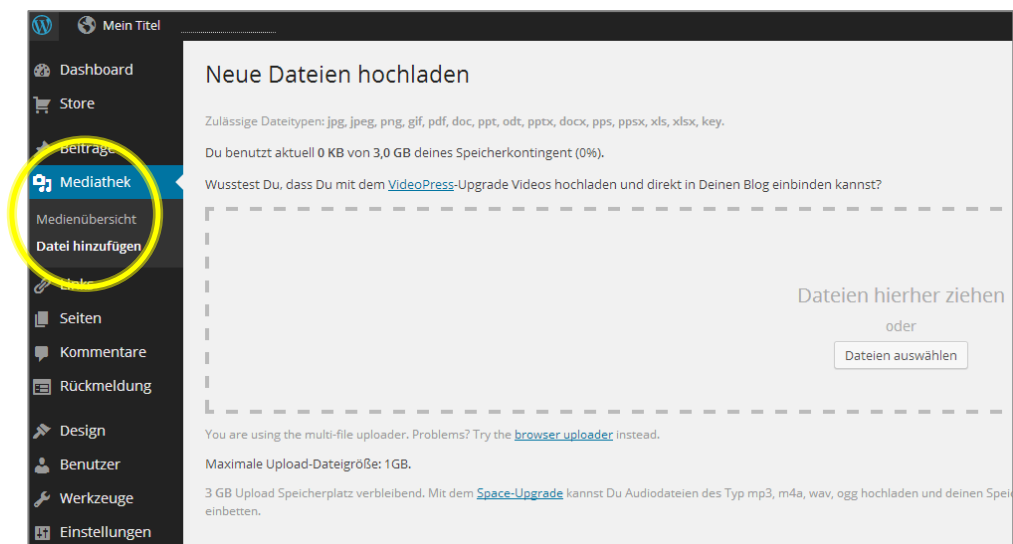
Mein Titel

Dashboard
Store
Beiträge
Mediathek
Medienübersicht
Datei hinzufügen
Links
Seiten
Kommentare
Rückmeldung
Design
Benutzer
Werkzeuge
Einstellungen

Neue Dateien hochladen

Zulässige Dateitypen: jpg, jpeg, png, gif, pdf, doc, ppt, odt, pptx, docx, pps, ppsx, xls, xlsx, key.

Du benutzt aktuell 0 KB von 3,0 GB deines Speicherkontingent (0%).

Wusstest Du, dass Du mit dem VideoPress-Upgrade Videos hochladen und direkt in Deinen Blog einbinden kannst?

Dateien hierher ziehen
oder
Dateien auswählen

You are using the multi-file uploader. Problems? Try the browser uploader instead.

Maximale Upload-Dateigröße: 1GB.

3 GB Upload Speicherplatz verbleibend. Mit dem Space-Upgrade kannst Du Audiodateien des Typ mp3, m4a, wav, ogg hochladen und deinen Spei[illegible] einbetten.